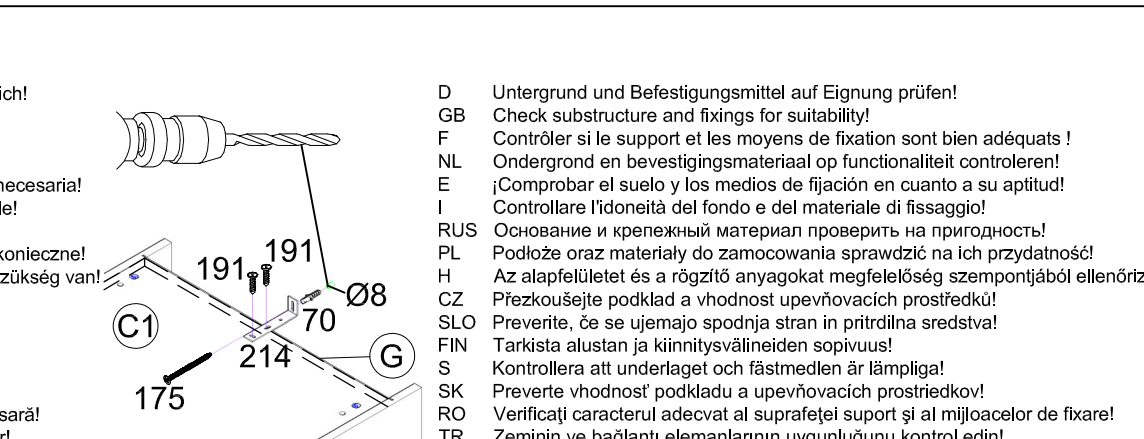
ich!

necesaria!
le!

konieczne!
zükség van!

sară!
r!

191 191
Ø8
70
C1
214
G
175

D Untergrund und Befestigungsmittel auf Eignung prüfen!
GB Check substructure and fixings for suitability!
F Contrôler si le support et les moyens de fixation sont bien adéquats !
NL Ondergrond en bevestigingsmateriaal op functionaliteit controleren!
E ¡Comprobar el suelo y los medios de fijación en cuanto a su aptitud!
I Controllare l'idoneità del fondo e del materiale di fissaggio!
RUS Основание и крепежный материал проверить на пригодность!
PL Podłoże oraz materiały do zamocowania sprawdzić na ich przydatność!
H Az alapfelületet és a rögzítő anyagokat megfelelőség szempontjából ellenőriz
CZ Přezkoušejte podklad a vhodnost upevňovacích prostředků!
SLO Preverite, če se ujemajo spodnja stran in pritrdilna sredstva!
FIN Tarkista alustan ja kiinnitysvälineiden sopivuus!
S Kontrollera att underlaget och fästmedlen är lämpliga!
SK Preverte vhodnosť podkladu a upevňovacích prostriedkov!
RO Verificați caracterul adecvat al suprafeței suport și al mijloacelor de fixare!
TR Zeminin ve bağlantı elemanlarının uygunluğunu kontrol edin!